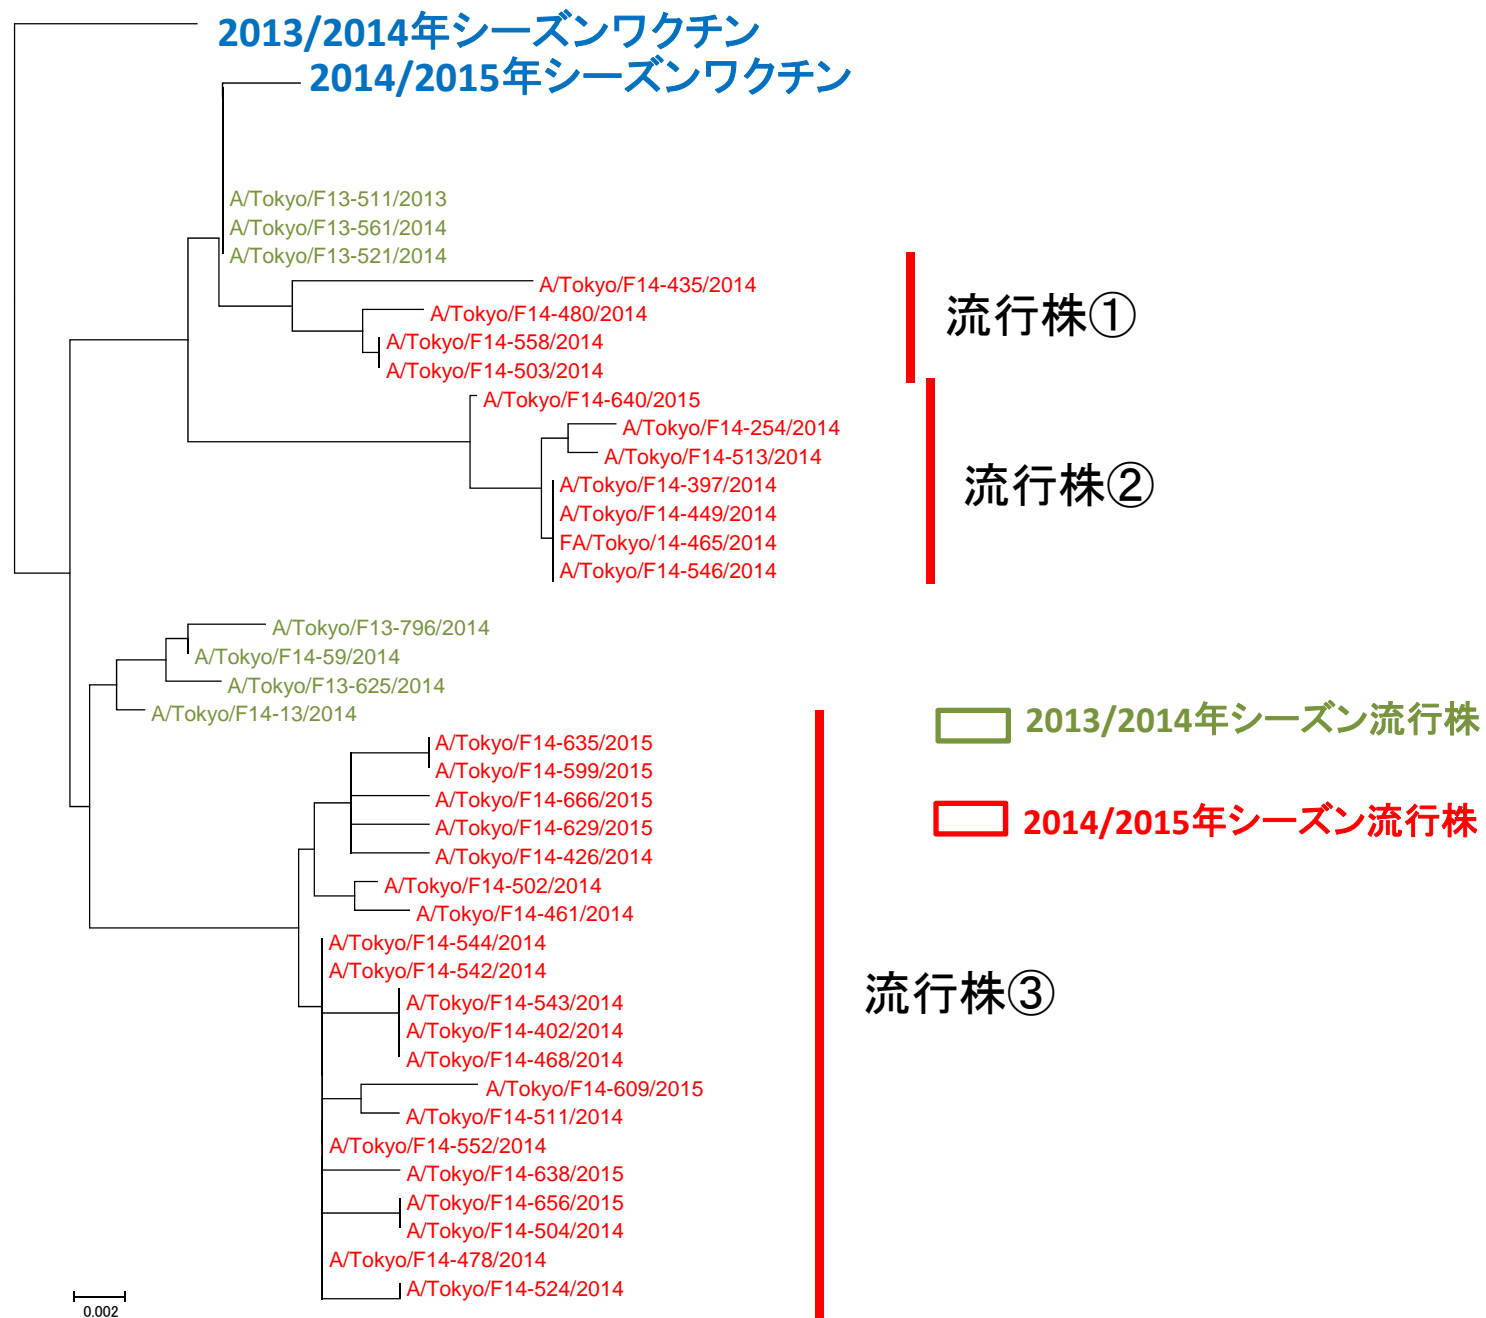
2013/2014年シーズンワクチン
2014/2015年シーズンワクチン
A/Tokyo/F13-511/2013
A/Tokyo/F13-561/2014
A/Tokyo/F13-521/2014
A/Tokyo/F14-435/2014
A/Tokyo/F14-480/2014
A/Tokyo/F14-558/2014
A/Tokyo/F14-503/2014
流行株①
A/Tokyo/F14-640/2015
A/Tokyo/F14-254/2014
A/Tokyo/F14-513/2014
A/Tokyo/F14-397/2014
A/Tokyo/F14-449/2014
FA/Tokyo/14-465/2014
A/Tokyo/F14-546/2014
流行株②
A/Tokyo/F13-796/2014
A/Tokyo/F14-59/2014
A/Tokyo/F13-625/2014
A/Tokyo/F14-13/2014
2013/2014年シーズン流行株
2014/2015年シーズン流行株
A/Tokyo/F14-635/2015
A/Tokyo/F14-599/2015
A/Tokyo/F14-666/2015
A/Tokyo/F14-629/2015
A/Tokyo/F14-426/2014
A/Tokyo/F14-502/2014
A/Tokyo/F14-461/2014
A/Tokyo/F14-544/2014
A/Tokyo/F14-542/2014
A/Tokyo/F14-543/2014
A/Tokyo/F14-402/2014
A/Tokyo/F14-468/2014
A/Tokyo/F14-609/2015
A/Tokyo/F14-511/2014
A/Tokyo/F14-552/2014
A/Tokyo/F14-638/2015
A/Tokyo/F14-656/2015
A/Tokyo/F14-504/2014
A/Tokyo/F14-478/2014
A/Tokyo/F14-524/2014
流行株③
0.002